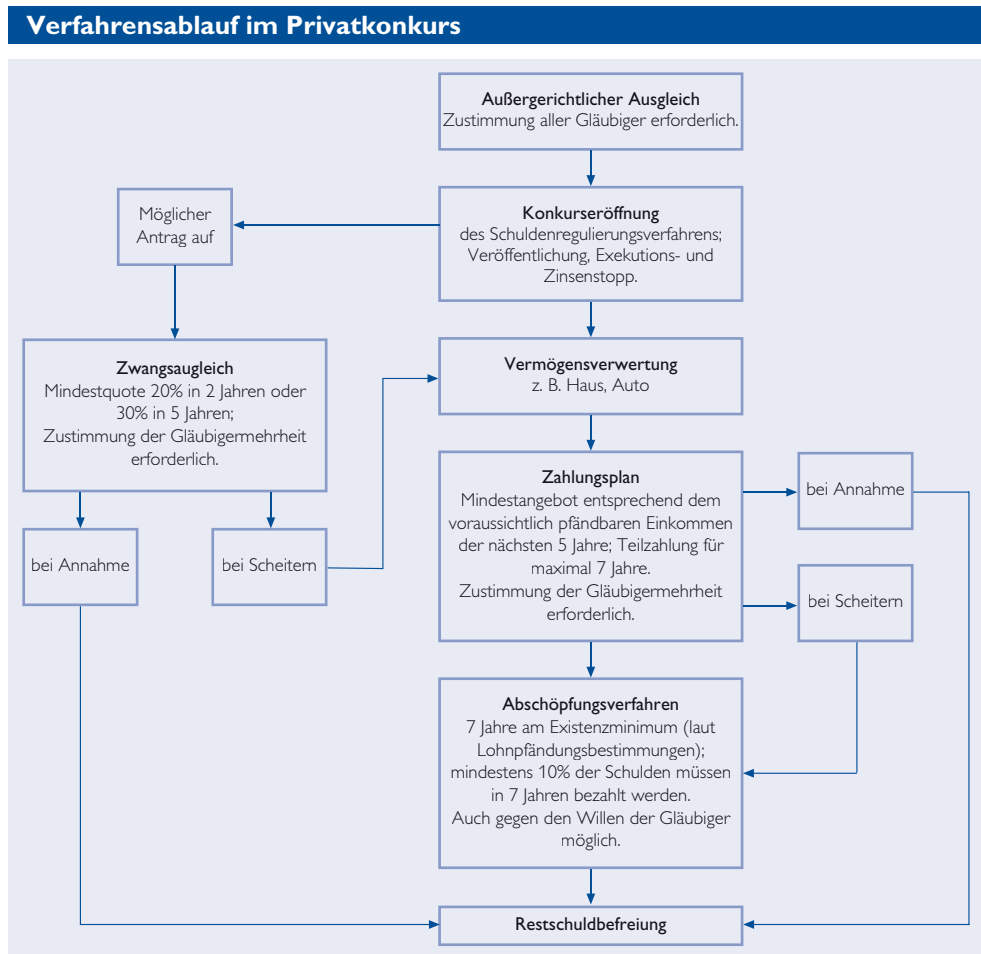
Verfahrensablauf im Privatkonkurs

Außergerichtlicher Ausgleich
Zustimmung aller Gläubiger erforderlich.

Möglicher Antrag auf

Konkurseröffnung
des Schuldenregulierungsverfahrens; Veröffentlichung, Exekutions- und Zinsenstopp.

Zwangsaugleich
Mindestquote 20% in 2 Jahren oder 30% in 5 Jahren;
Zustimmung der Gläubigermehrheit erforderlich.

Vermögensverwertung
z. B. Haus, Auto

Zahlungsplan
Mindestangebot entsprechend dem voraussichtlich pfändbaren Einkommen der nächsten 5 Jahre; Teilzahlung für maximal 7 Jahre.
Zustimmung der Gläubigermehrheit erforderlich.

bei Annahme

bei Annahme

bei Scheitern

bei Scheitern

Abschöpfungsverfahren
7 Jahre am Existenzminimum (laut Lohnpfändungsbestimmungen); mindestens 10% der Schulden müssen in 7 Jahren bezahlt werden.
Auch gegen den Willen der Gläubiger möglich.

Restschuldbefreiung